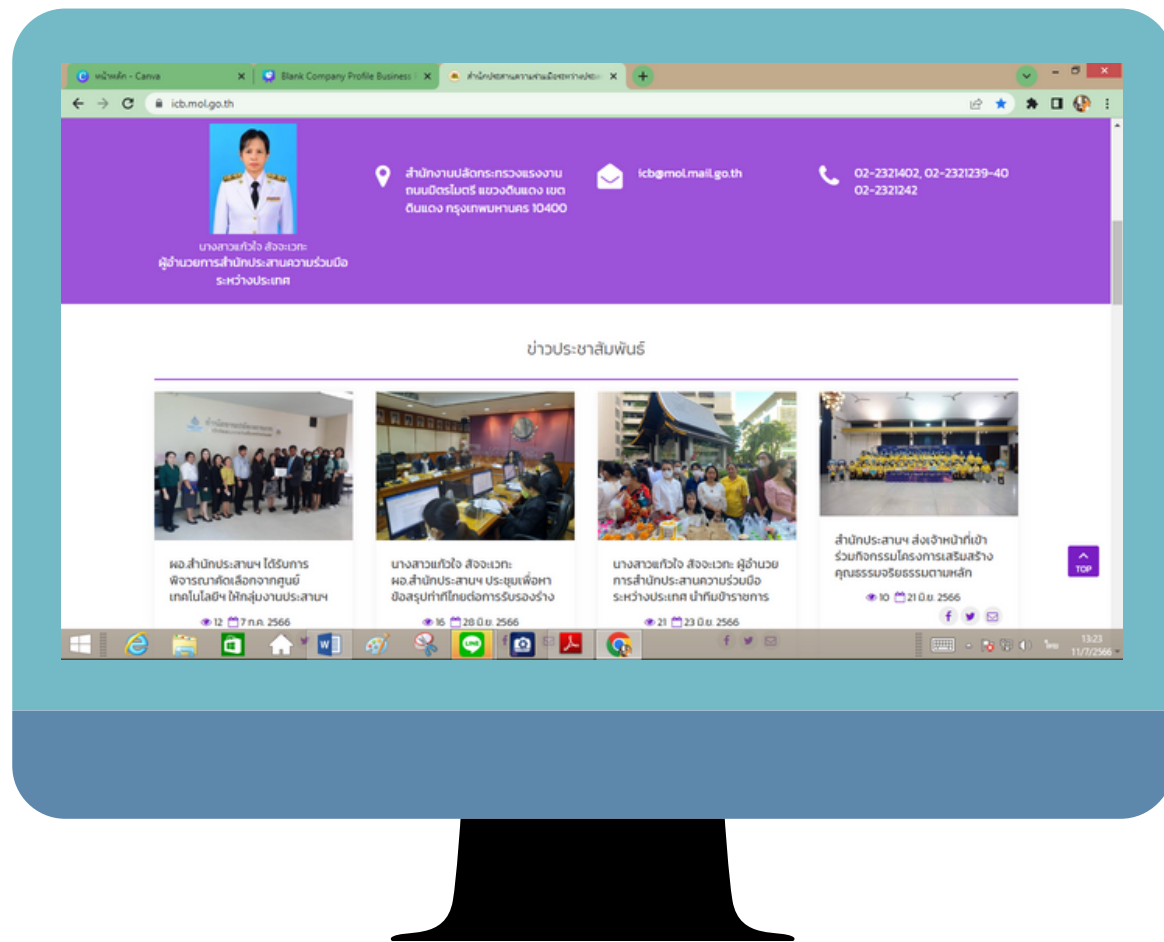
หน้าหลัก - Canva
Blank Company Profile Business
สำนักประสานความร่วมมือระหว่างประ
icb.mol.go.th

นางสาวแก้วใจ สังจะเวทะ
ผู้อำนวยการสำนักประสานความร่วมมือระหว่างประเทศ

สำนักงานปลัดกระทรวงแรงงาน ถนนมิตรไมตรี แขวงดินแดง เขตดินแดง กรุงเทพมหานคร 10400

icb@mol.mail.go.th

02-2321402, 02-2321239-40
02-2321242

ข่าวประชาสัมพันธ์

ผอ.สำนักประสานฯ ได้รับการพิจารณาคัดเลือกจากศูนย์เทคโนโลยีฯ ให้กลุ่มงานประสานฯ
12 7 ก.ค. 2566

นางสาวแก้วใจ สังจะเวทะ ผอ.สำนักประสานฯ ประชุมเพื่อหาข้อสรุปท่าทีไทยต่อการรับรองร่าง
16 28 มิ.ย. 2566

นางสาวแก้วใจ สังจะเวทะ ผู้อำนวยการสำนักประสานความร่วมมือระหว่างประเทศ นำทีมข้าราชการ
21 23 มิ.ย. 2566

สำนักประสานฯ ส่งเจ้าหน้าที่เข้าร่วมกิจกรรมโครงการเสริมสร้างคุณธรรมจริยธรรมตามหลัก
10 21 มิ.ย. 2566

TOP

13:23
11/7/2566